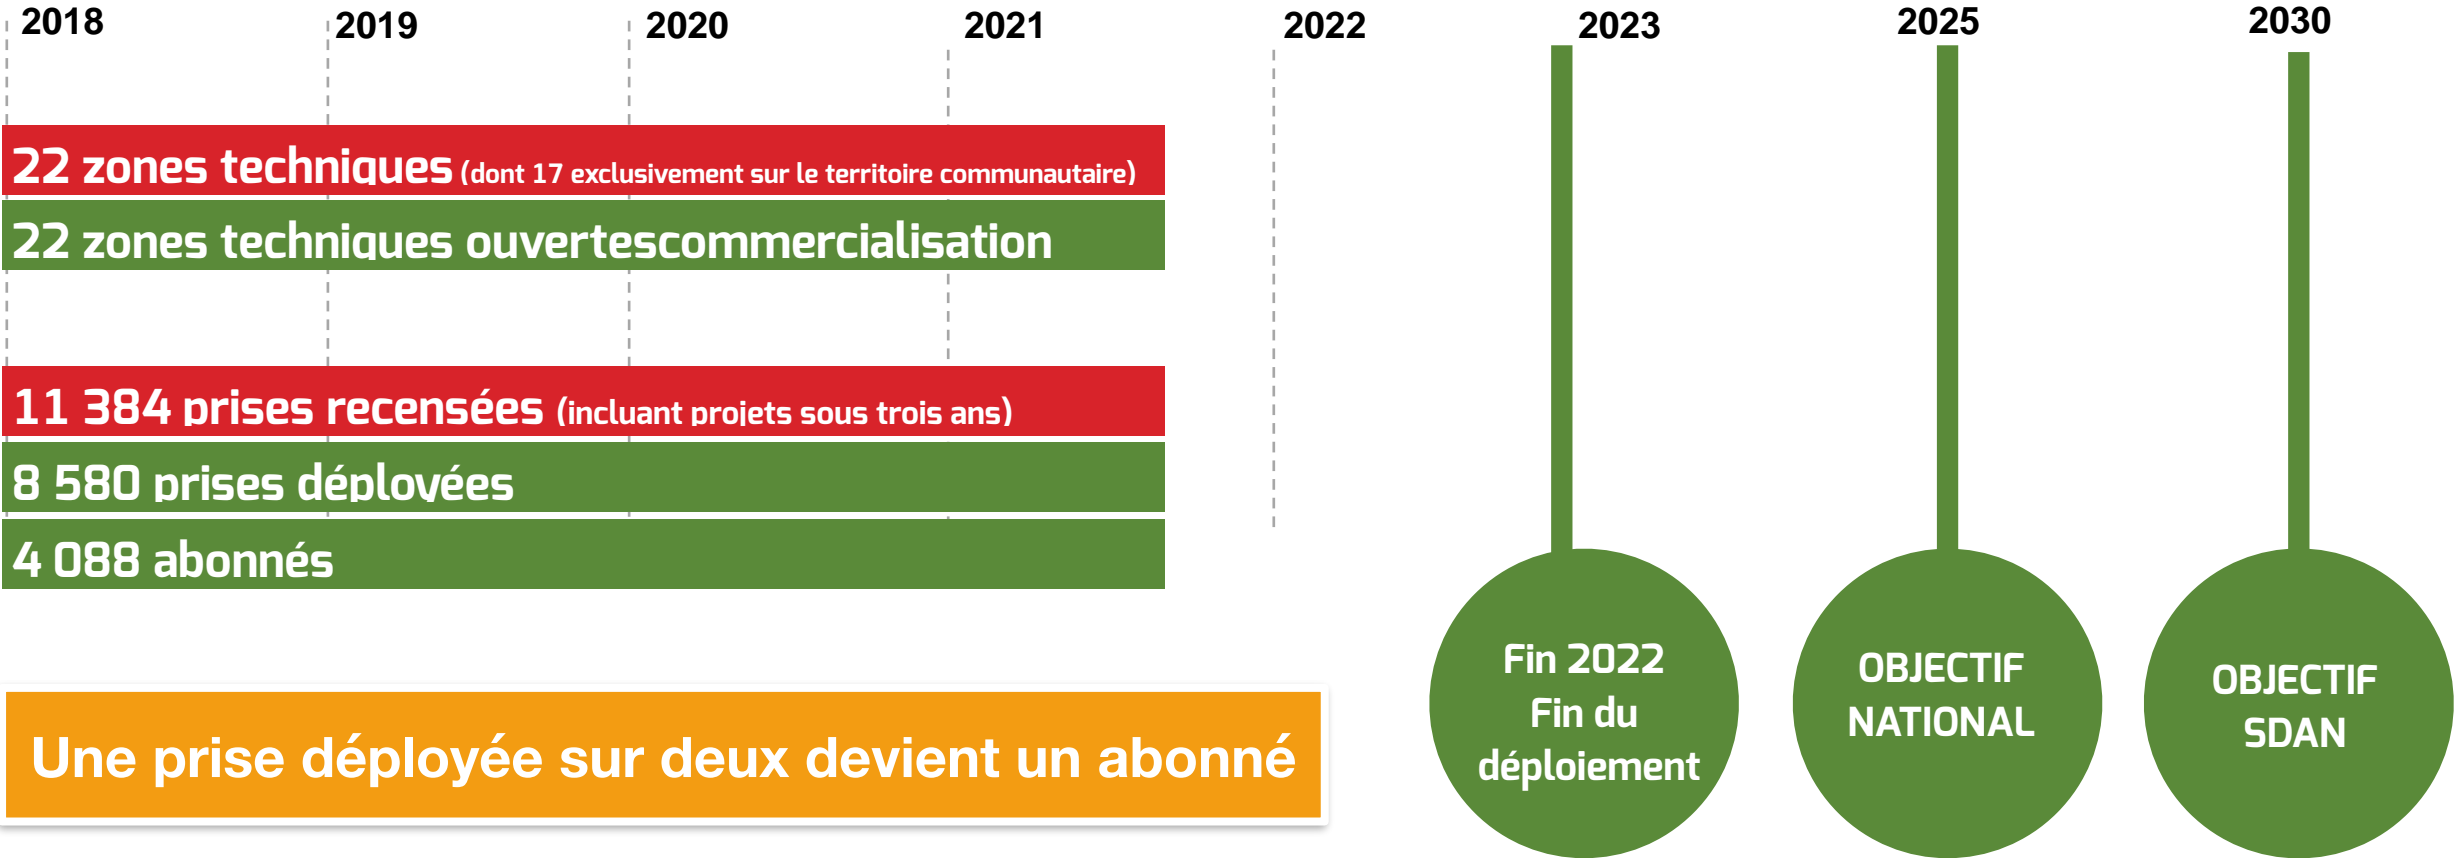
2018 2019 2020 2021 2022 2023 2025 2030

22 zones techniques (dont 17 exclusivement sur le territoire communautaire)

22 zones techniques ouvertescommercialisation

11 384 prises recensées (incluant projets sous trois ans)

8 580 prises déployées

4 088 abonnés

Une prise déployée sur deux devient un abonné

Fin 2022
Fin du
déploiement

OBJECTIF
NATIONAL

OBJECTIF
SDAN